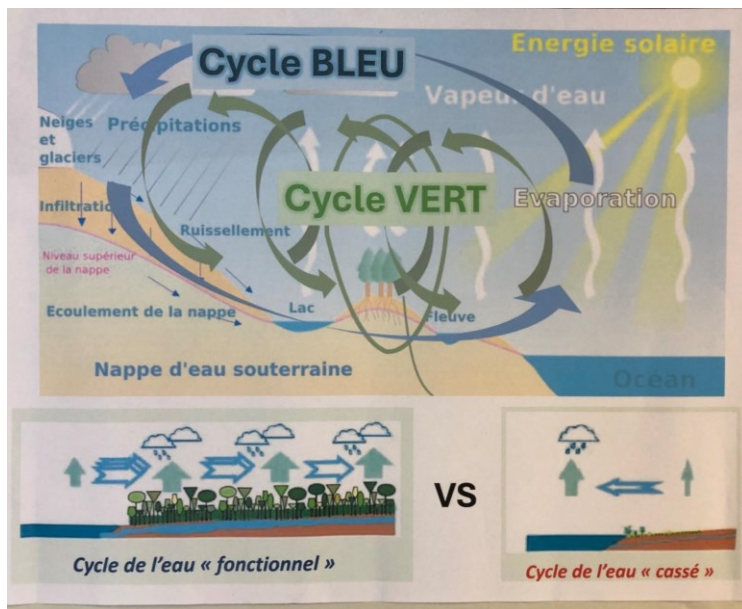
Cycle BLEU

Energie solaire

Vapeur d'eau

Neiges et glaciers

Précipitations

Cycle VERT

Evaporation

Infiltration

Ruissellement

Niveau supérieur de la nappe

Ecoulement de la nappe

Lac

Fleuve

Nappe d'eau souterraine

Océan

VS

Cycle de l'eau « fonctionnel »

Cycle de l'eau « cassé »